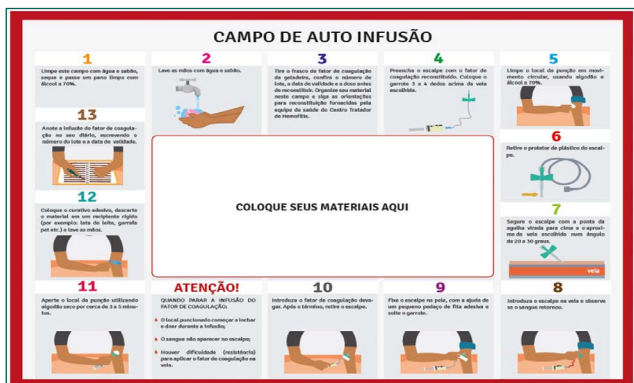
CAMPO DE AUTO INFUSÃO

1
Limpe este campo com água e sabão, seque e passe um pano limpo com álcool a 70%.

2
Lave as mãos com água e sabão.

3
Tire o frasco de fator de coagulação da geladeira, confira o número do lote, a data de validade e o dose antes da reconstituição. Organize seu material neste campo e siga as orientações para reconstituição fornecidas pela equipe de saúde do Centro Tratador de Hemofilia.

4
Preencha o escalpe com o fator de coagulação reconstituído. Coloque o garrote 3 a 4 dedos acima da veia escolhida.

5
Limpe o local da punção em movimento circular, usando algodão e álcool a 70%.

13
Anote a infusão do fator de coagulação no seu diário, escrevendo o número do lote e a data de validade.

6
Retire o protetor de plástico do escalpe.

COLOQUE SEUS MATERIAIS AQUI

12
Coloque o curativo adesivo, descarte o material em um recipiente rígido (por exemplo: lata de leite, garrafa pet etc.) e lave as mãos.

7
Segure o escalpe com a ponta da agulha virada para cima e o aproxime da veia escolhida num ângulo de 20 a 30 graus.

veia

11
Aperte o local da punção utilizando algodão seco por cerca de 3 a 5 minutos.

ATENÇÃO!
QUANDO PARAR A INFUSÃO DO FATOR DE COAGULAÇÃO:
O local puncionado começar a inchar e doer durante a infusão;
O sangue não aparecer no escalpe;
Houver dificuldade (resistência) para aplicar o fator de coagulação na veia.

10
Introduza o fator de coagulação devagar. Após o término, retire o escalpe.

9
Fixe o escalpe na pele, com a ajuda de um pequeno pedaço de fita adesiva e solte o garrote.

8
Introduza o escalpe na veia e observe se o sangue retornou.